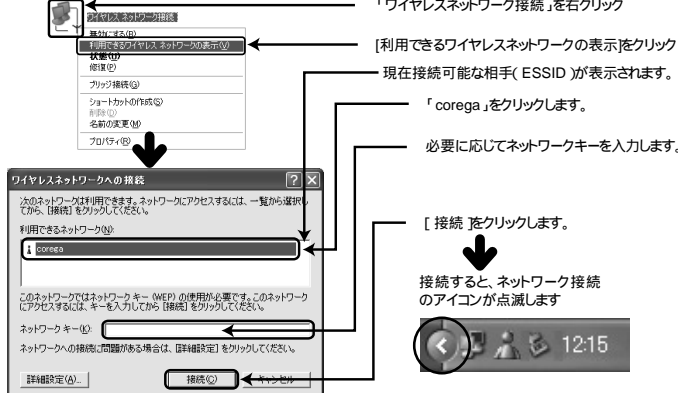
ワイヤレスネットワーク接続
無効にする(B)
利用できるワイヤレス ネットワークの表示(V)
状態(U)
修復(P)
ブリッジ接続(G)
ショートカットの作成(S)
削除(D)
名前の変更(M)
プロパティ(R)

「ワイヤレスネットワーク接続」を右クリック

[利用できるワイヤレスネットワークの表示]をクリック

現在接続可能な相手( ESSID )が表示されます。

「 corega 」をクリックします。

必要に応じてネットワークキーを入力します。

ワイヤレスネットワークへの接続

次のネットワークは利用できます。ネットワークにアクセスするには、一覧から選択してから、[接続] をクリックしてください。

利用できるネットワーク(N):

corega

このネットワークではネットワーク キー (WEP) の使用が必要です。このネットワークにアクセスするには、キーを入力してから [接続] をクリックしてください。

ネットワーク キー(K):

ネットワークへの接続に問題がある場合は、[詳細設定] をクリックしてください。

詳細設定(A)...

接続(C)

キャンセル

[ 接続 ]をクリックします。

接続すると、ネットワーク接続のアイコンが点滅します

12:15